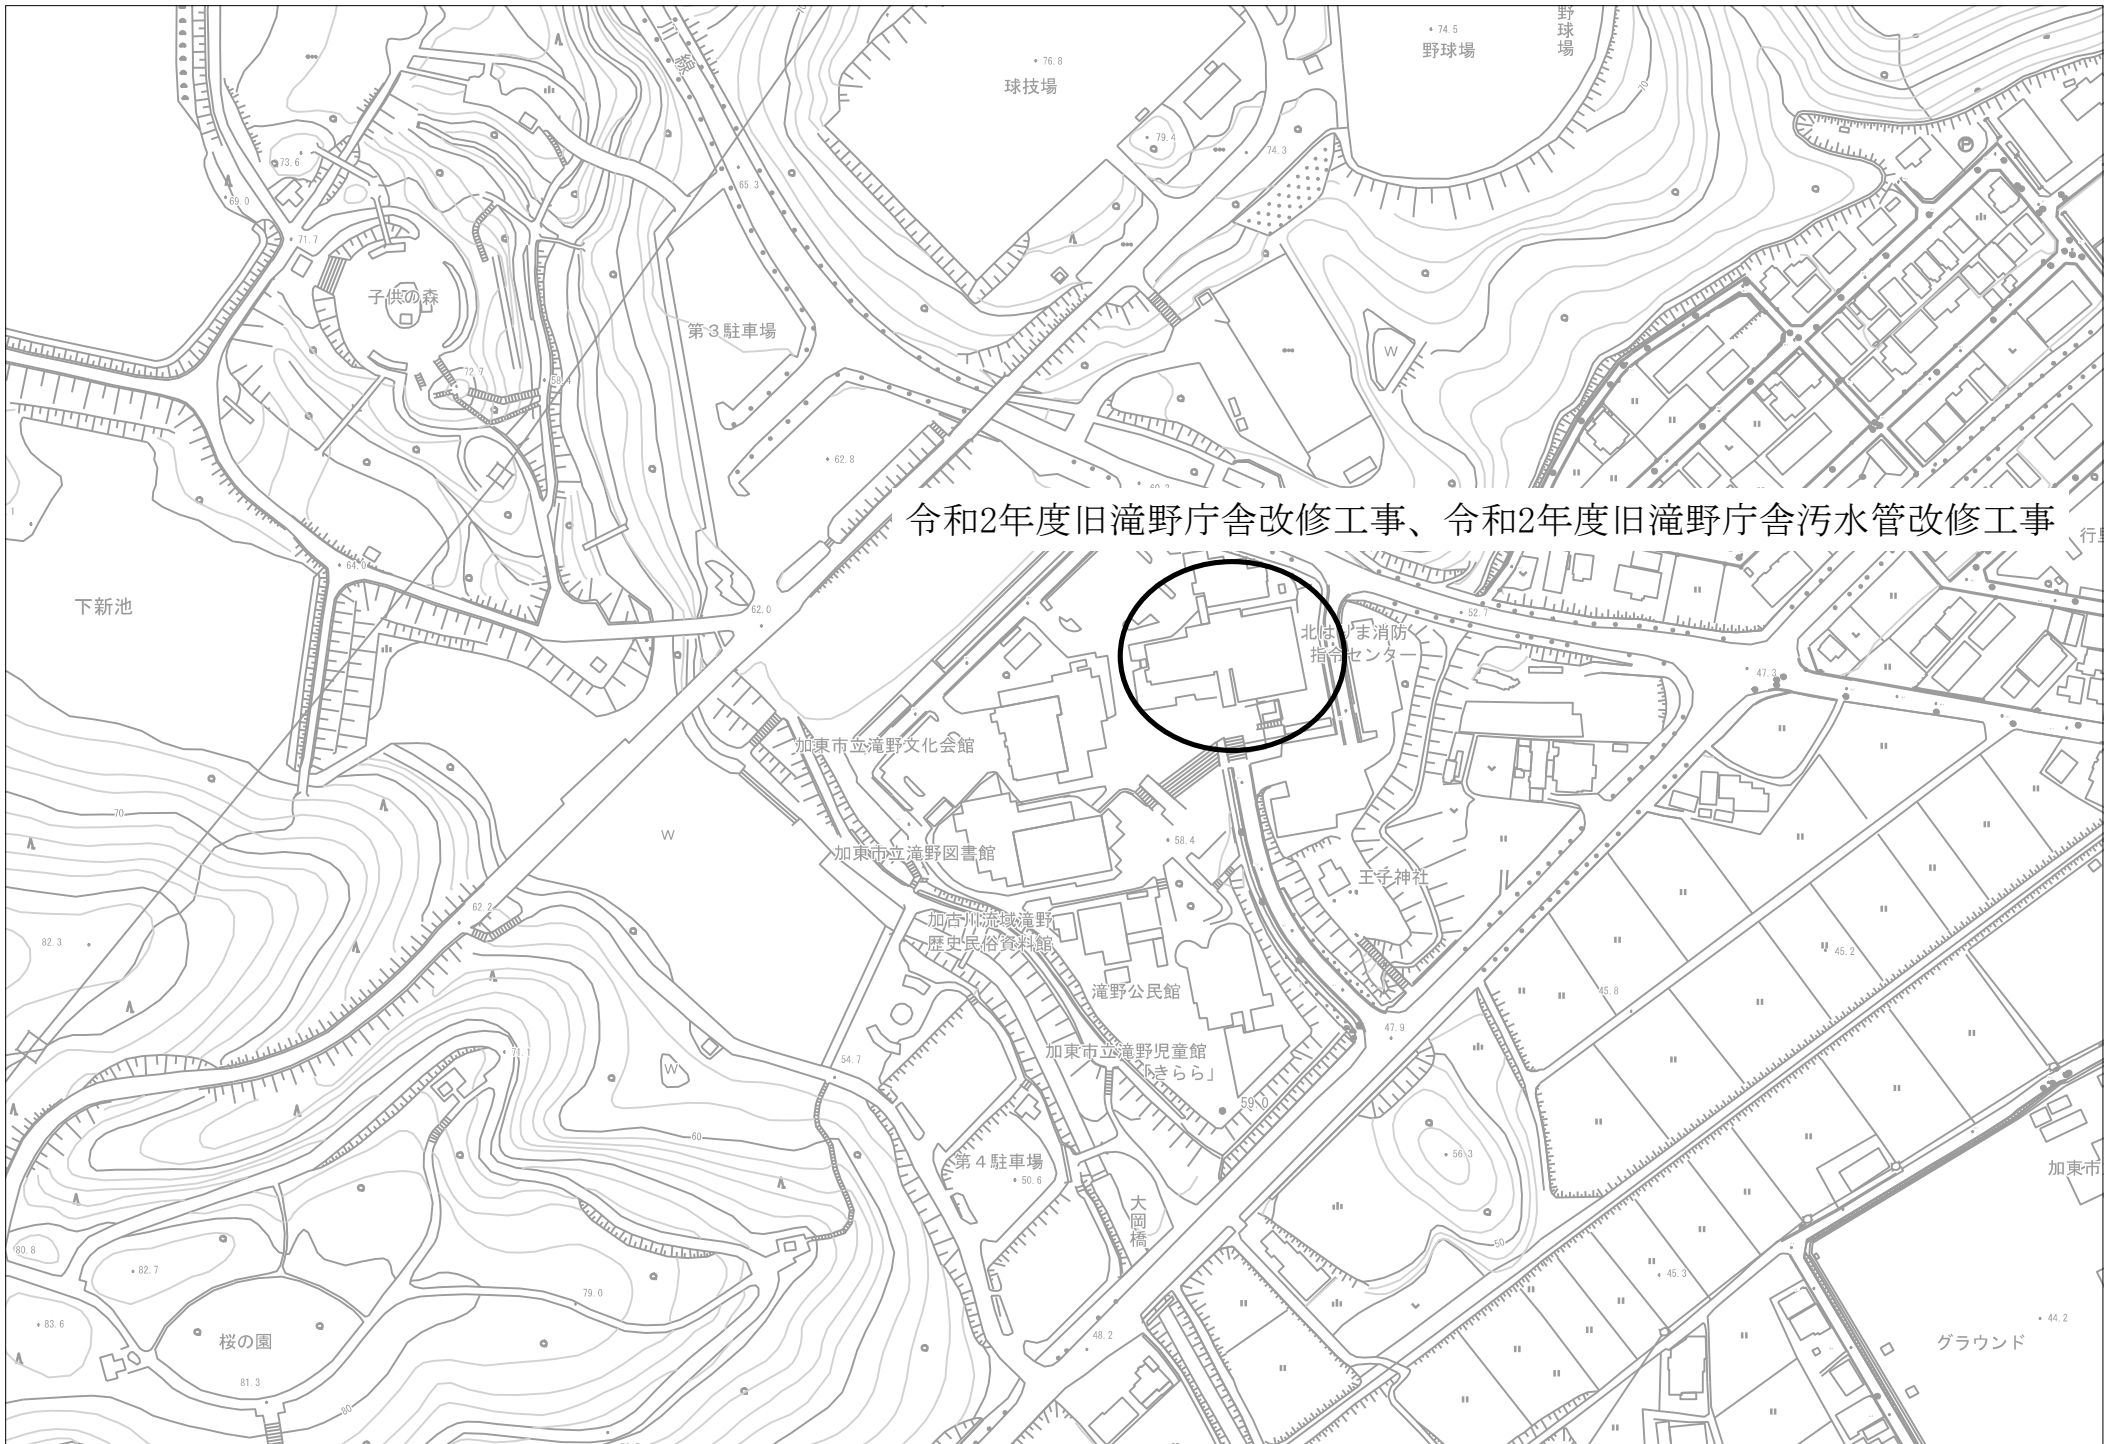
令和2年度旧滝野庁舎改修工事、令和2年度旧滝野庁舎汚水管改修工事

野球場

野球場

球技場

子供の森

第３駐車場

下新池

北はりま消防指令センター

加東市立滝野文化会館

加東市立滝野図書館

王子神社

加古川流域滝野歴史民俗資料館

滝野公民館

加東市立滝野児童館「きらら」

第４駐車場

大岡橋

桜の園

グラウンド

加東市

行

74.5
76.8
79.4
74.3
73.6
69.0
71.7
72.7
58.4
65.3
62.8
64.0
62.0
52.7
47.3
58.4
70
62.2
82.3
45.2
45.8
47.9
54.7
59.0
60
56.3
50.6
80.8
82.7
79.0
50
45.3
44.2
83.6
81.3
48.2
80